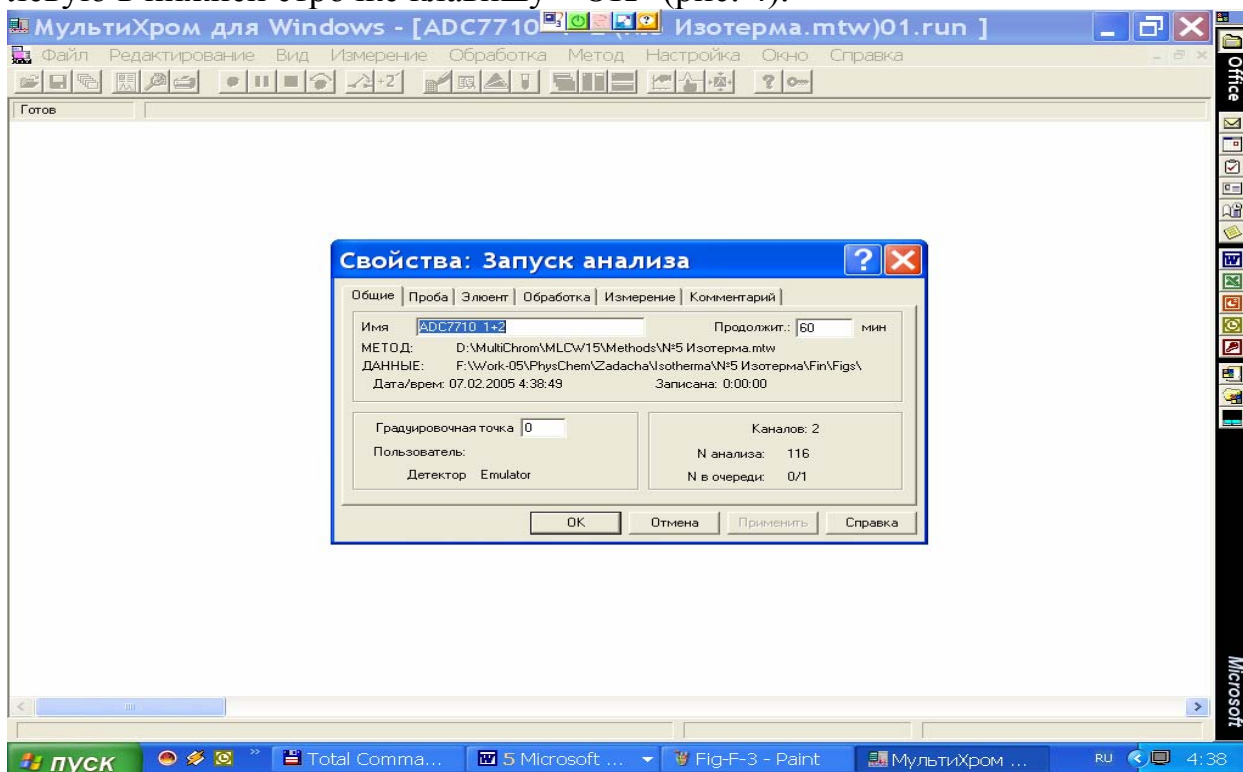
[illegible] в нижней строке клавишу "OK" (рис. 4).

МультиХром для Windows - [ADC7710 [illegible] Изотерма.mtw)01.run ]

Файл Редактирование Вид Измерение Обработка Метод Настройка Окно Справка

Готов

Свойства: Запуск анализа

Общие | Проба | Элюент | Обработка | Измерение | Комментарий

Имя ADC7710 1+2 Продолжит.: 60 мин

МЕТОД: D:\MultiChrom\MLCW15\Methods\№5 Изотерма.mtw

ДАННЫЕ: F:\Work-05\PhysChem\Zadacha\Isotherma\№5 Изотерма\Fin\Figs\

Дата/время: 07.02.2005 4:38:49 Записана: 0:00:00

Градуировочная точка 0

Пользователь:

Детектор Emulator

Каналов: 2

N анализа: 116

N в очереди: 0/1

OK Отмена Применить Справка

Office

Microsoft

пуск Total Comma... 5 Microsoft ... Fig-F-3 - Paint МультиХром ... RU 4:38